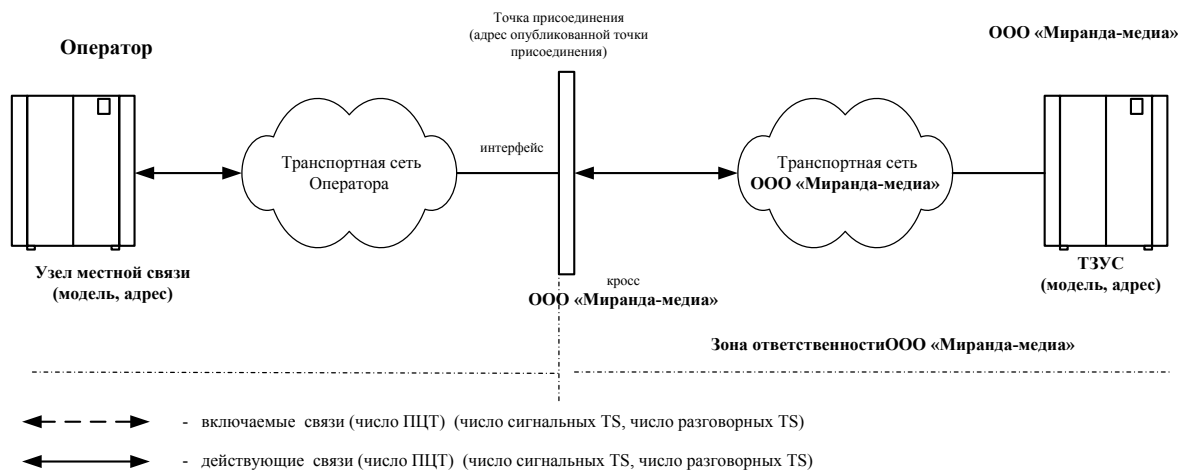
Оператор

Точка присоединения (адрес опубликованной точки присоединения)

ООО «Миранда-медиа»

Транспортная сеть Оператора

интерфейс

Транспортная сеть ООО «Миранда-медиа»

Узел местной связи (модель, адрес)

кросс
ООО «Миранда-медиа»

ТЗУС (модель, адрес)

Зона ответственностиООО «Миранда-медиа»

- включаемые связи (число ПЦТ) (число сигнальных TS, число разговорных TS)

- действующие связи (число ПЦТ) (число сигнальных TS, число разговорных TS)